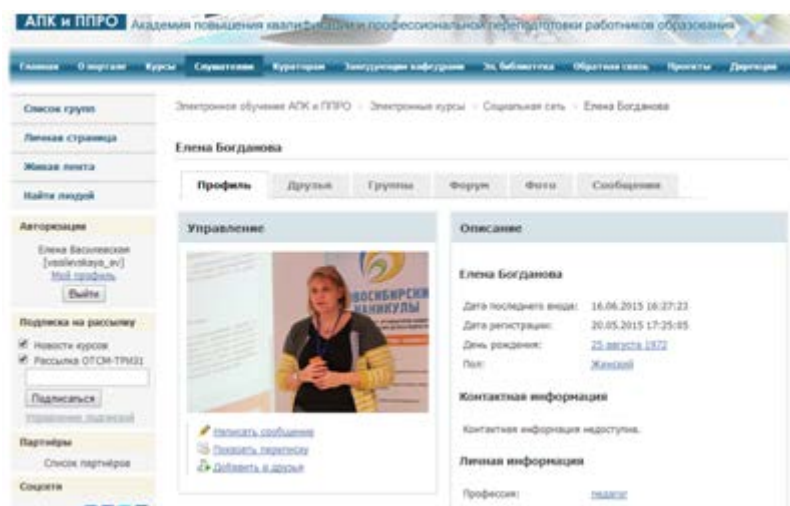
АПК и ППРО Академия повышения квалификации и профессиональной переподготовки работников образования

Главная | О портале | Курсы | Слушателям | Кураторам | Заведующим кафедрами | Эл. библиотека | Обратная связь | Проекты | Дирекция

Список групп
Личная страница
Живая лента
Найти людей

Авторизация
Елена Васильевская [vasilevskaya_av]
Мой профиль
Выйти

Подписка на рассылку
Новости курсов
Рассылка ОТСМ-ТРИЗ1
Подписаться
Управление подпиской

Партнёры
Список партнёров

Соцсети

Электронное обучение АПК и ППРО › Электронные курсы › Социальная сеть › Елена Богданова

Елена Богданова

Профиль | Друзья | Группы | Форум | Фото | Сообщения

Управление

НОВОСИБИРСКИЕ КАНИКУЛЫ

Написать сообщение
Показать переписку
Добавить в друзья

Описание

Елена Богданова

| Дата последнего входа: | 16.06.2015 16:27:23 |
|---|---|
| Дата регистрации: | 20.05.2015 17:25:05 |
| День рождения: | 25 августа 1972 |
| Пол: | Женский |

Контактная информация

Контактная информация недоступна.

Личная информация

Профессия: педагог